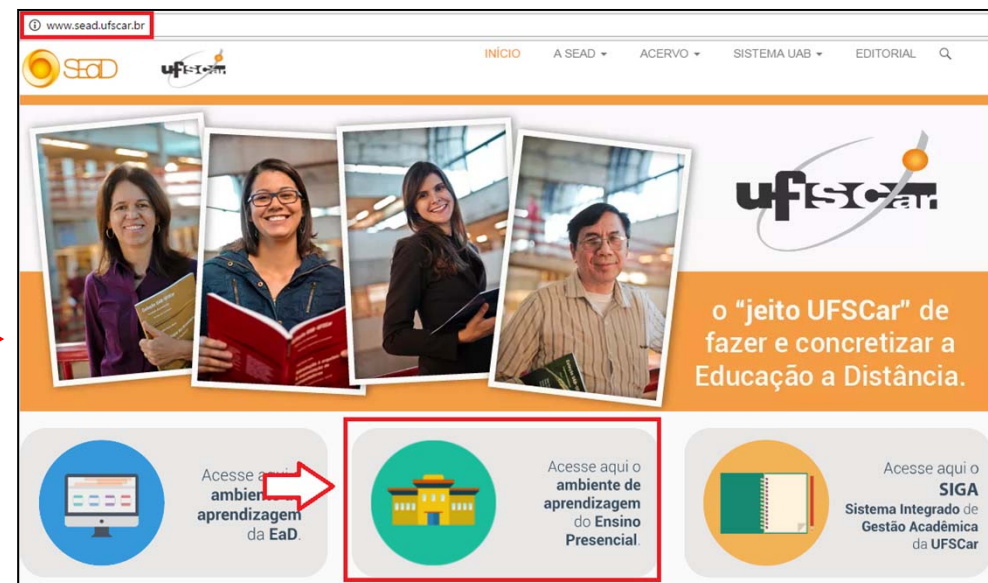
www.sead.ufscar.br

SEaD ufscar

INÍCIO A SEAD ACERVO SISTEMA UAB EDITORIAL

ufscar

o “jeito UFSCar” de fazer e concretizar a Educação a Distância.

Acesse aqui o ambiente de aprendizagem da EaD.

Acesse aqui o ambiente de aprendizagem do Ensino Presencial.

Acesse aqui o SIGA Sistema Integrado de Gestão Acadêmica da UFSCar